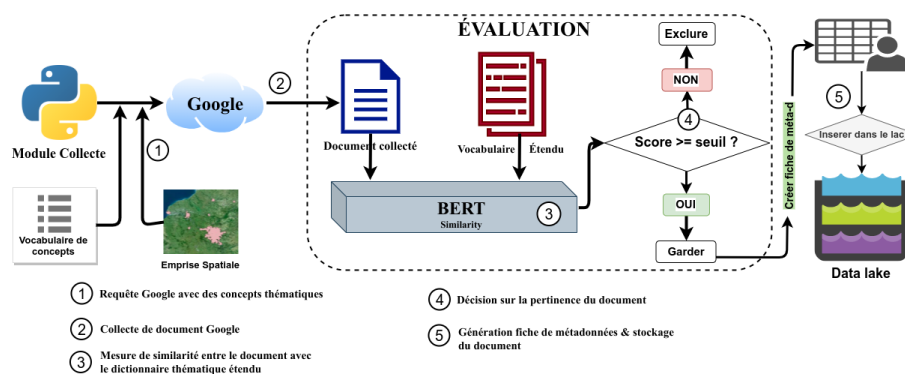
ÉVALUATION

Module Collecte

Google

Vocabulaire de concepts

Emprise Spatiale

1

2

Document collecté

Vocabulaire Étendu

BERT
Similarity

3

Exclure

NON

4

Score >= seuil ?

OUI

Garder

Créer fiche de méta-d

5

Inserer dans le lac

Data lake

1 Requête Google avec des concepts thématiques

2 Collecte de document Google

3 Mesure de similarité entre le document avec le dictionnaire thématique étendu

4 Décision sur la pertinence du document

5 Génération fiche de métadonnées & stockage du document